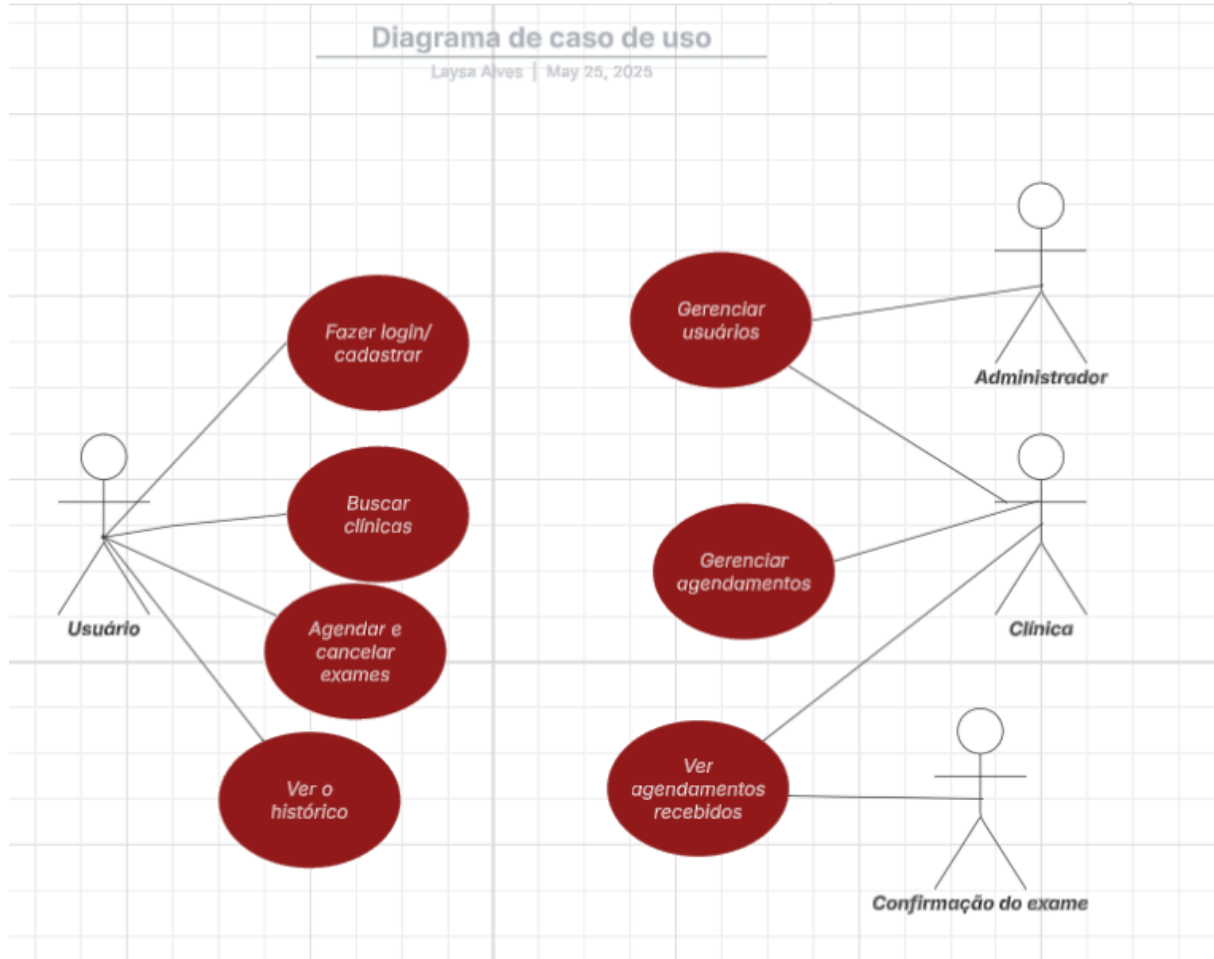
Diagrama de caso de uso

Laysa Alves | May 25, 2025

Fazer login/ cadastrar

Gerenciar usuários

Administrador

Buscar clínicas

Gerenciar agendamentos

Usuário

Agendar e cancelar exames

Clínica

Ver o histórico

Ver agendamentos recebidos

Confirmação do exame